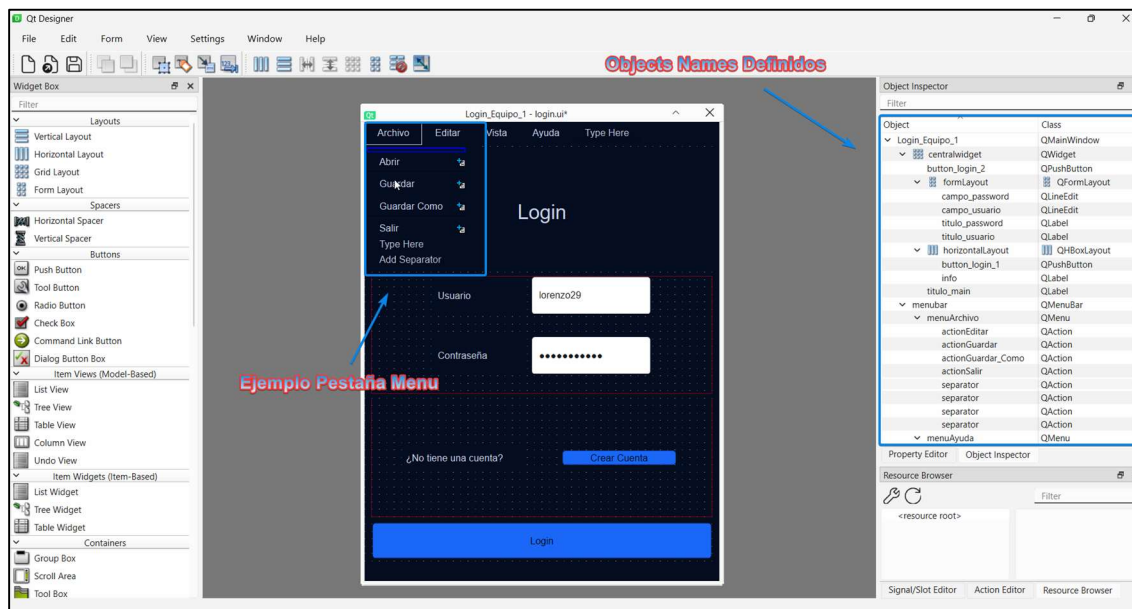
Qt Designer

File Edit Form View Settings Window Help

Objects Names Definidos

Widget Box

Filter

Layouts
Vertical Layout
Horizontal Layout
Grid Layout
Form Layout
Spacers
Horizontal Spacer
Vertical Spacer
Buttons
Push Button
Tool Button
Radio Button
Check Box
Command Link Button
Dialog Button Box
Item Views (Model-Based)
List View
Tree View
Table View
Column View
Undo View
Item Widgets (Item-Based)
List Widget
Tree Widget
Table Widget
Containers
Group Box
Scroll Area
Tool Box

Login_Equipo_1 - login.ui*

Archivo Editar Vista Ayuda Type Here

Abrir
Guardar
Guardar Como
Salir
Type Here
Add Separator

Login

Usuario lorenzo29

Contraseña •••••••••••

¿No tiene una cuenta? Crear Cuenta

Login

Ejemplo Pestaña Menu

Object Inspector

Filter

| Object | Class |
|---|---|
| Login_Equipo_1 | QMainWindow |
| centralwidget | QWidget |
| button_login_2 | QPushButton |
| formLayout | QFormLayout |
| campo_password | QLineEdit |
| campo_usuario | QLineEdit |
| titulo_password | QLabel |
| titulo_usuario | QLabel |
| horizontalLayout | QHBoxLayout |
| button_login_1 | QPushButton |
| info | QLabel |
| titulo_main | QLabel |
| menubar | QMenuBar |
| menuArchivo | QMenu |
| actionEditar | QAction |
| actionGuardar | QAction |
| actionGuardar_Como | QAction |
| actionSalir | QAction |
| separator | QAction |
| separator | QAction |
| separator | QAction |
| separator | QAction |
| menuAyuda | QMenu |

Property Editor Object Inspector

Resource Browser

Filter

<resource root>

Signal/Slot Editor Action Editor Resource Browser